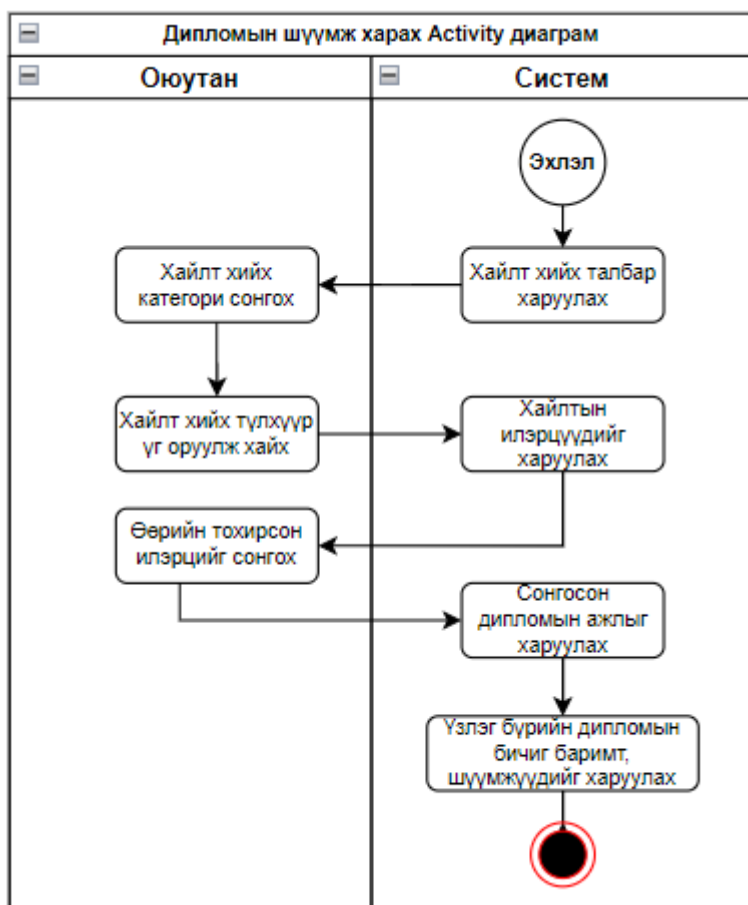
Дипломын шүүмж харах Activity диаграм

Оюутан

Систем

Эхлэл

Хайлт хийх талбар харуулах

Хайлт хийх категори сонгох

Хайлт хийх түлхүүр үг оруулж хайх

Хайлтын илэрцүүдийг харуулах

Өөрийн тохирсон илэрцийг сонгох

Сонгосон дипломын ажлыг харуулах

Үзлэг бүрийн дипломын бичиг баримт, шүүмжүүдийг харуулах